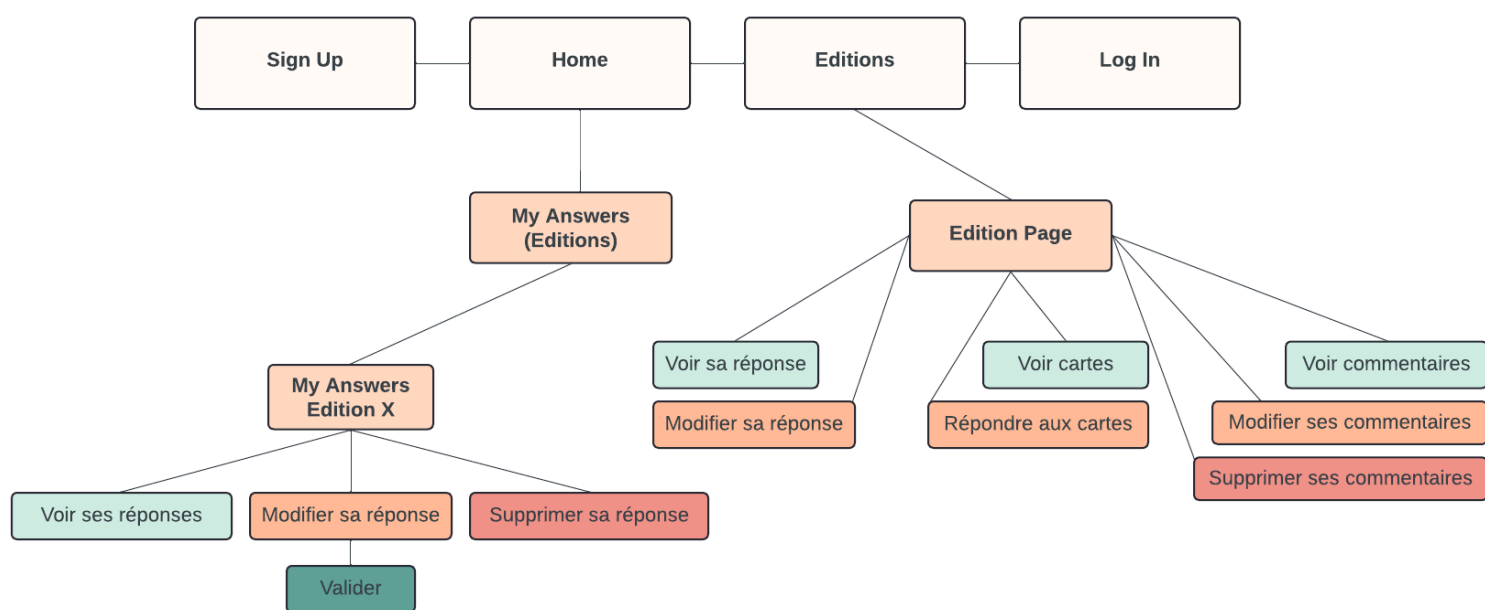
Sign Up

Home

Editions

Log In

My Answers (Editions)

Edition Page

My Answers Edition X

Voir sa réponse

Modifier sa réponse

Voir cartes

Répondre aux cartes

Voir commentaires

Modifier ses commentaires

Supprimer ses commentaires

Voir ses réponses

Modifier sa réponse

Supprimer sa réponse

Valider